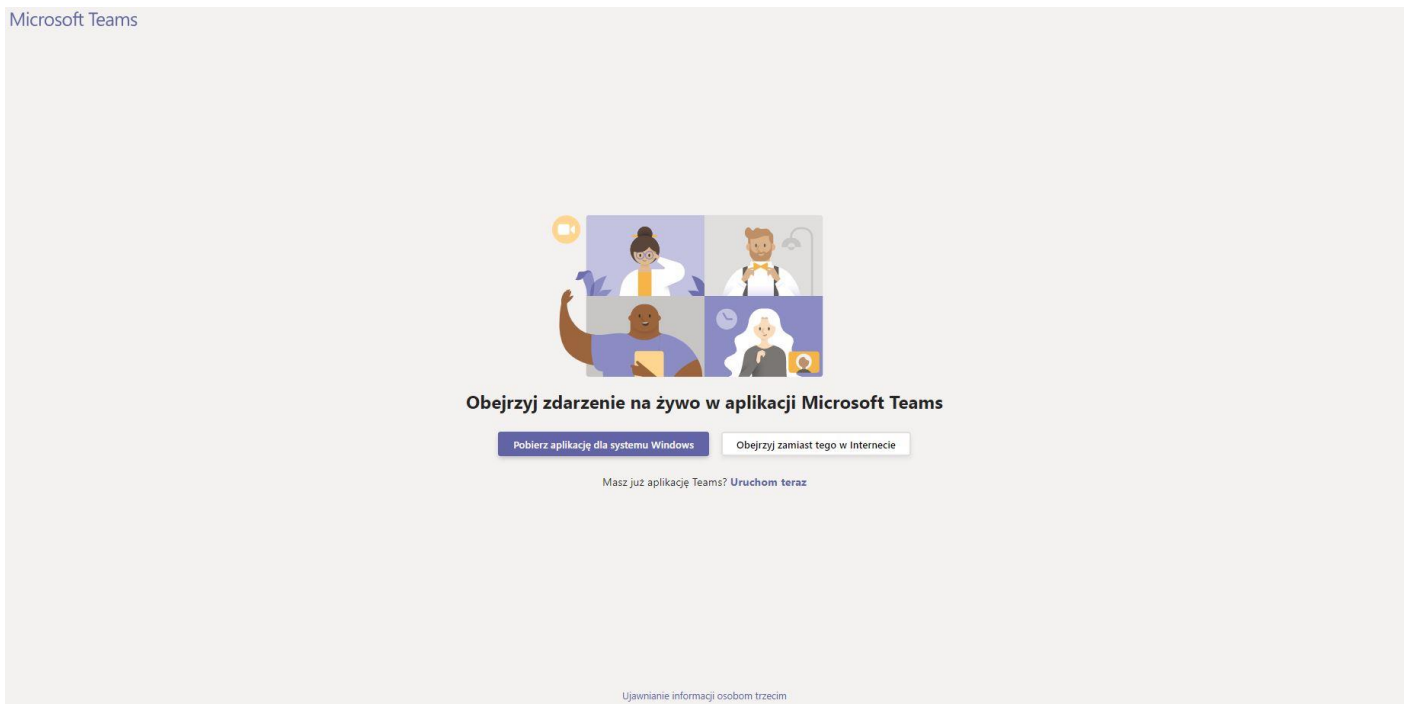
Microsoft Teams

Obejrzyj zdarzenie na żywo w aplikacji Microsoft Teams

Pobierz aplikację dla systemu Windows

Obejrzyj zamiast tego w Internecie

Masz już aplikację Teams? Uruchom teraz

Ujawnianie informacji osobom trzecim